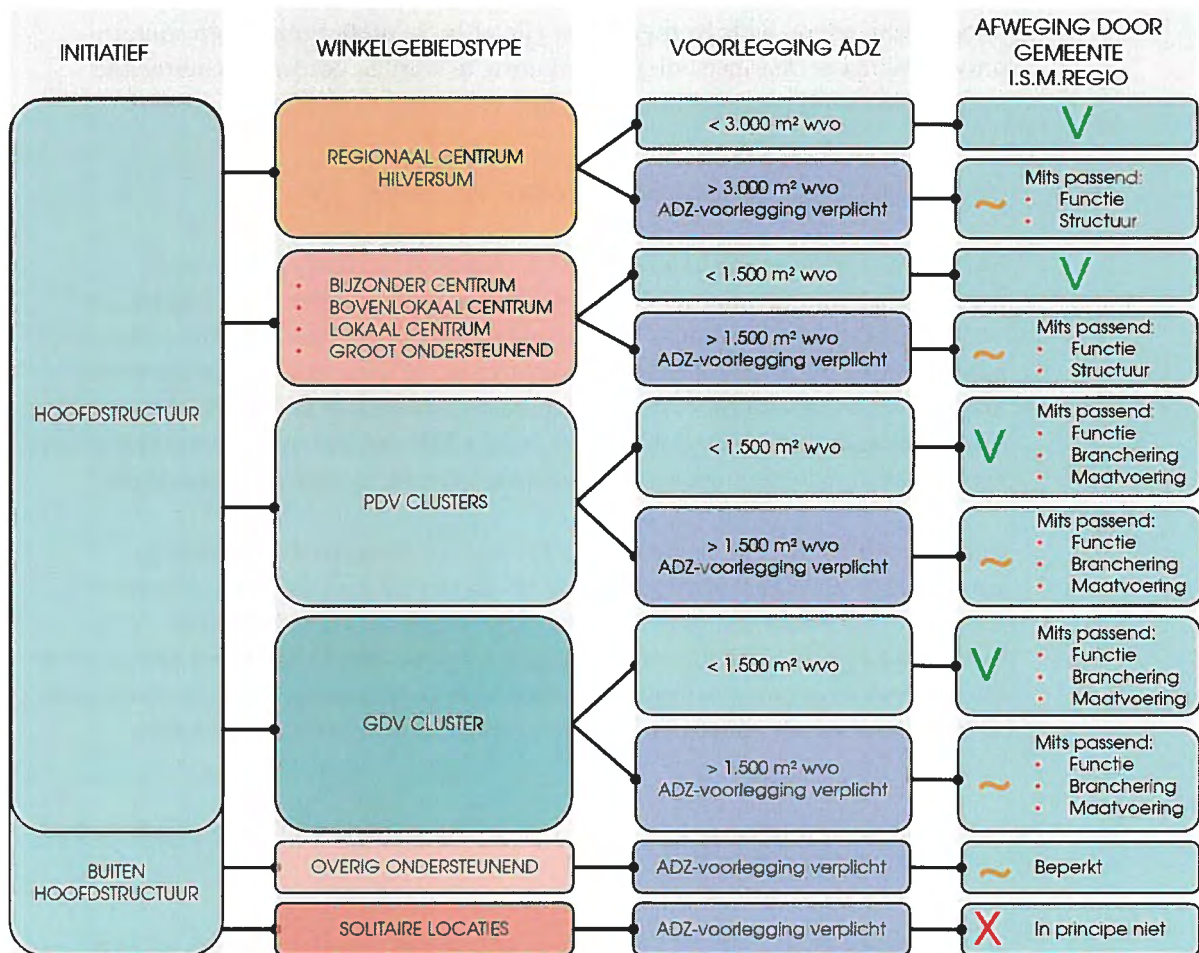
INITIATIEF

WINKELGEBIEDSTYPE

VOORLEGGING ADZ

AFWEGING DOOR GEMEENTE I.S.M.REGIO

HOOFDSTRUCTUUR

REGIONAAL CENTRUM HILVERSUM

< 3.000 m² wvo

V

> 3.000 m² wvo
ADZ-voorlegging verplicht

~ Mits passend:
• Functie
• Structuur

• BIJZONDER CENTRUM
• BOVENLOKAAL CENTRUM
• LOKAAL CENTRUM
• GROOT ONDERSTEUNEND

< 1.500 m² wvo

V

> 1.500 m² wvo
ADZ-voorlegging verplicht

~ Mits passend:
• Functie
• Structuur

PDV CLUSTERS

< 1.500 m² wvo

V Mits passend:
• Functie
• Branchering
• Maatvoering

> 1.500 m² wvo
ADZ-voorlegging verplicht

~ Mits passend:
• Functie
• Branchering
• Maatvoering

GDV CLUSTER

< 1.500 m² wvo

V Mits passend:
• Functie
• Branchering
• Maatvoering

> 1.500 m² wvo
ADZ-voorlegging verplicht

~ Mits passend:
• Functie
• Branchering
• Maatvoering

BUITEN HOOFDSTRUCTUUR

OVERIG ONDERSTEUNEND

ADZ-voorlegging verplicht

~ Beperkt

SOLITAIRE LOCATIES

ADZ-voorlegging verplicht

X In principe niet